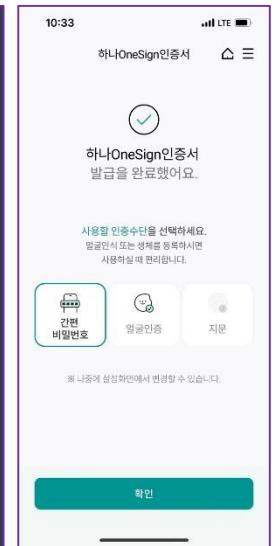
10:33 LTE

하나OneSign인증서

하나OneSign인증서 발급을 완료했어요.

사용할 인증수단을 선택하세요.
얼굴인식 또는 생체를 등록하시면 사용하실 때 편리합니다.

간편 비밀번호

얼굴인증

지문

※ 나중에 설정화면에서 변경할 수 있습니다.

확인